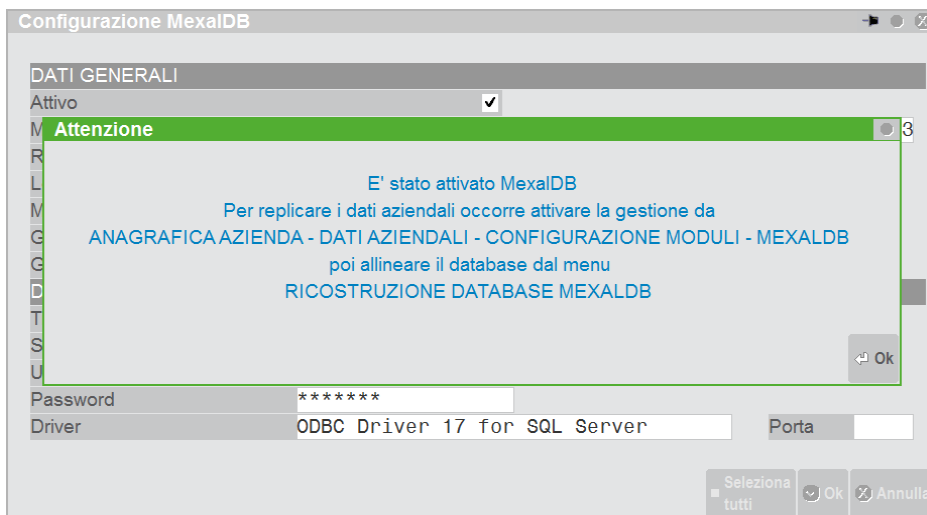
Configurazione MexalDB

DATI GENERALI
Attivo ✔
M
R
L
M
G
G
D
T
S
U
Password *******
Driver ODBC Driver 17 for SQL Server
Porta

Attenzione
3

E' stato attivato MexalDB
Per replicare i dati aziendali occorre attivare la gestione da
ANAGRAFICA AZIENDA - DATI AZIENDALI - CONFIGURAZIONE MODULI - MEXALDB
poi allineare il database dal menu
RICOSTRUZIONE DATABASE MEXALDB

Ok

Seleziona tutti
Ok
Annulla